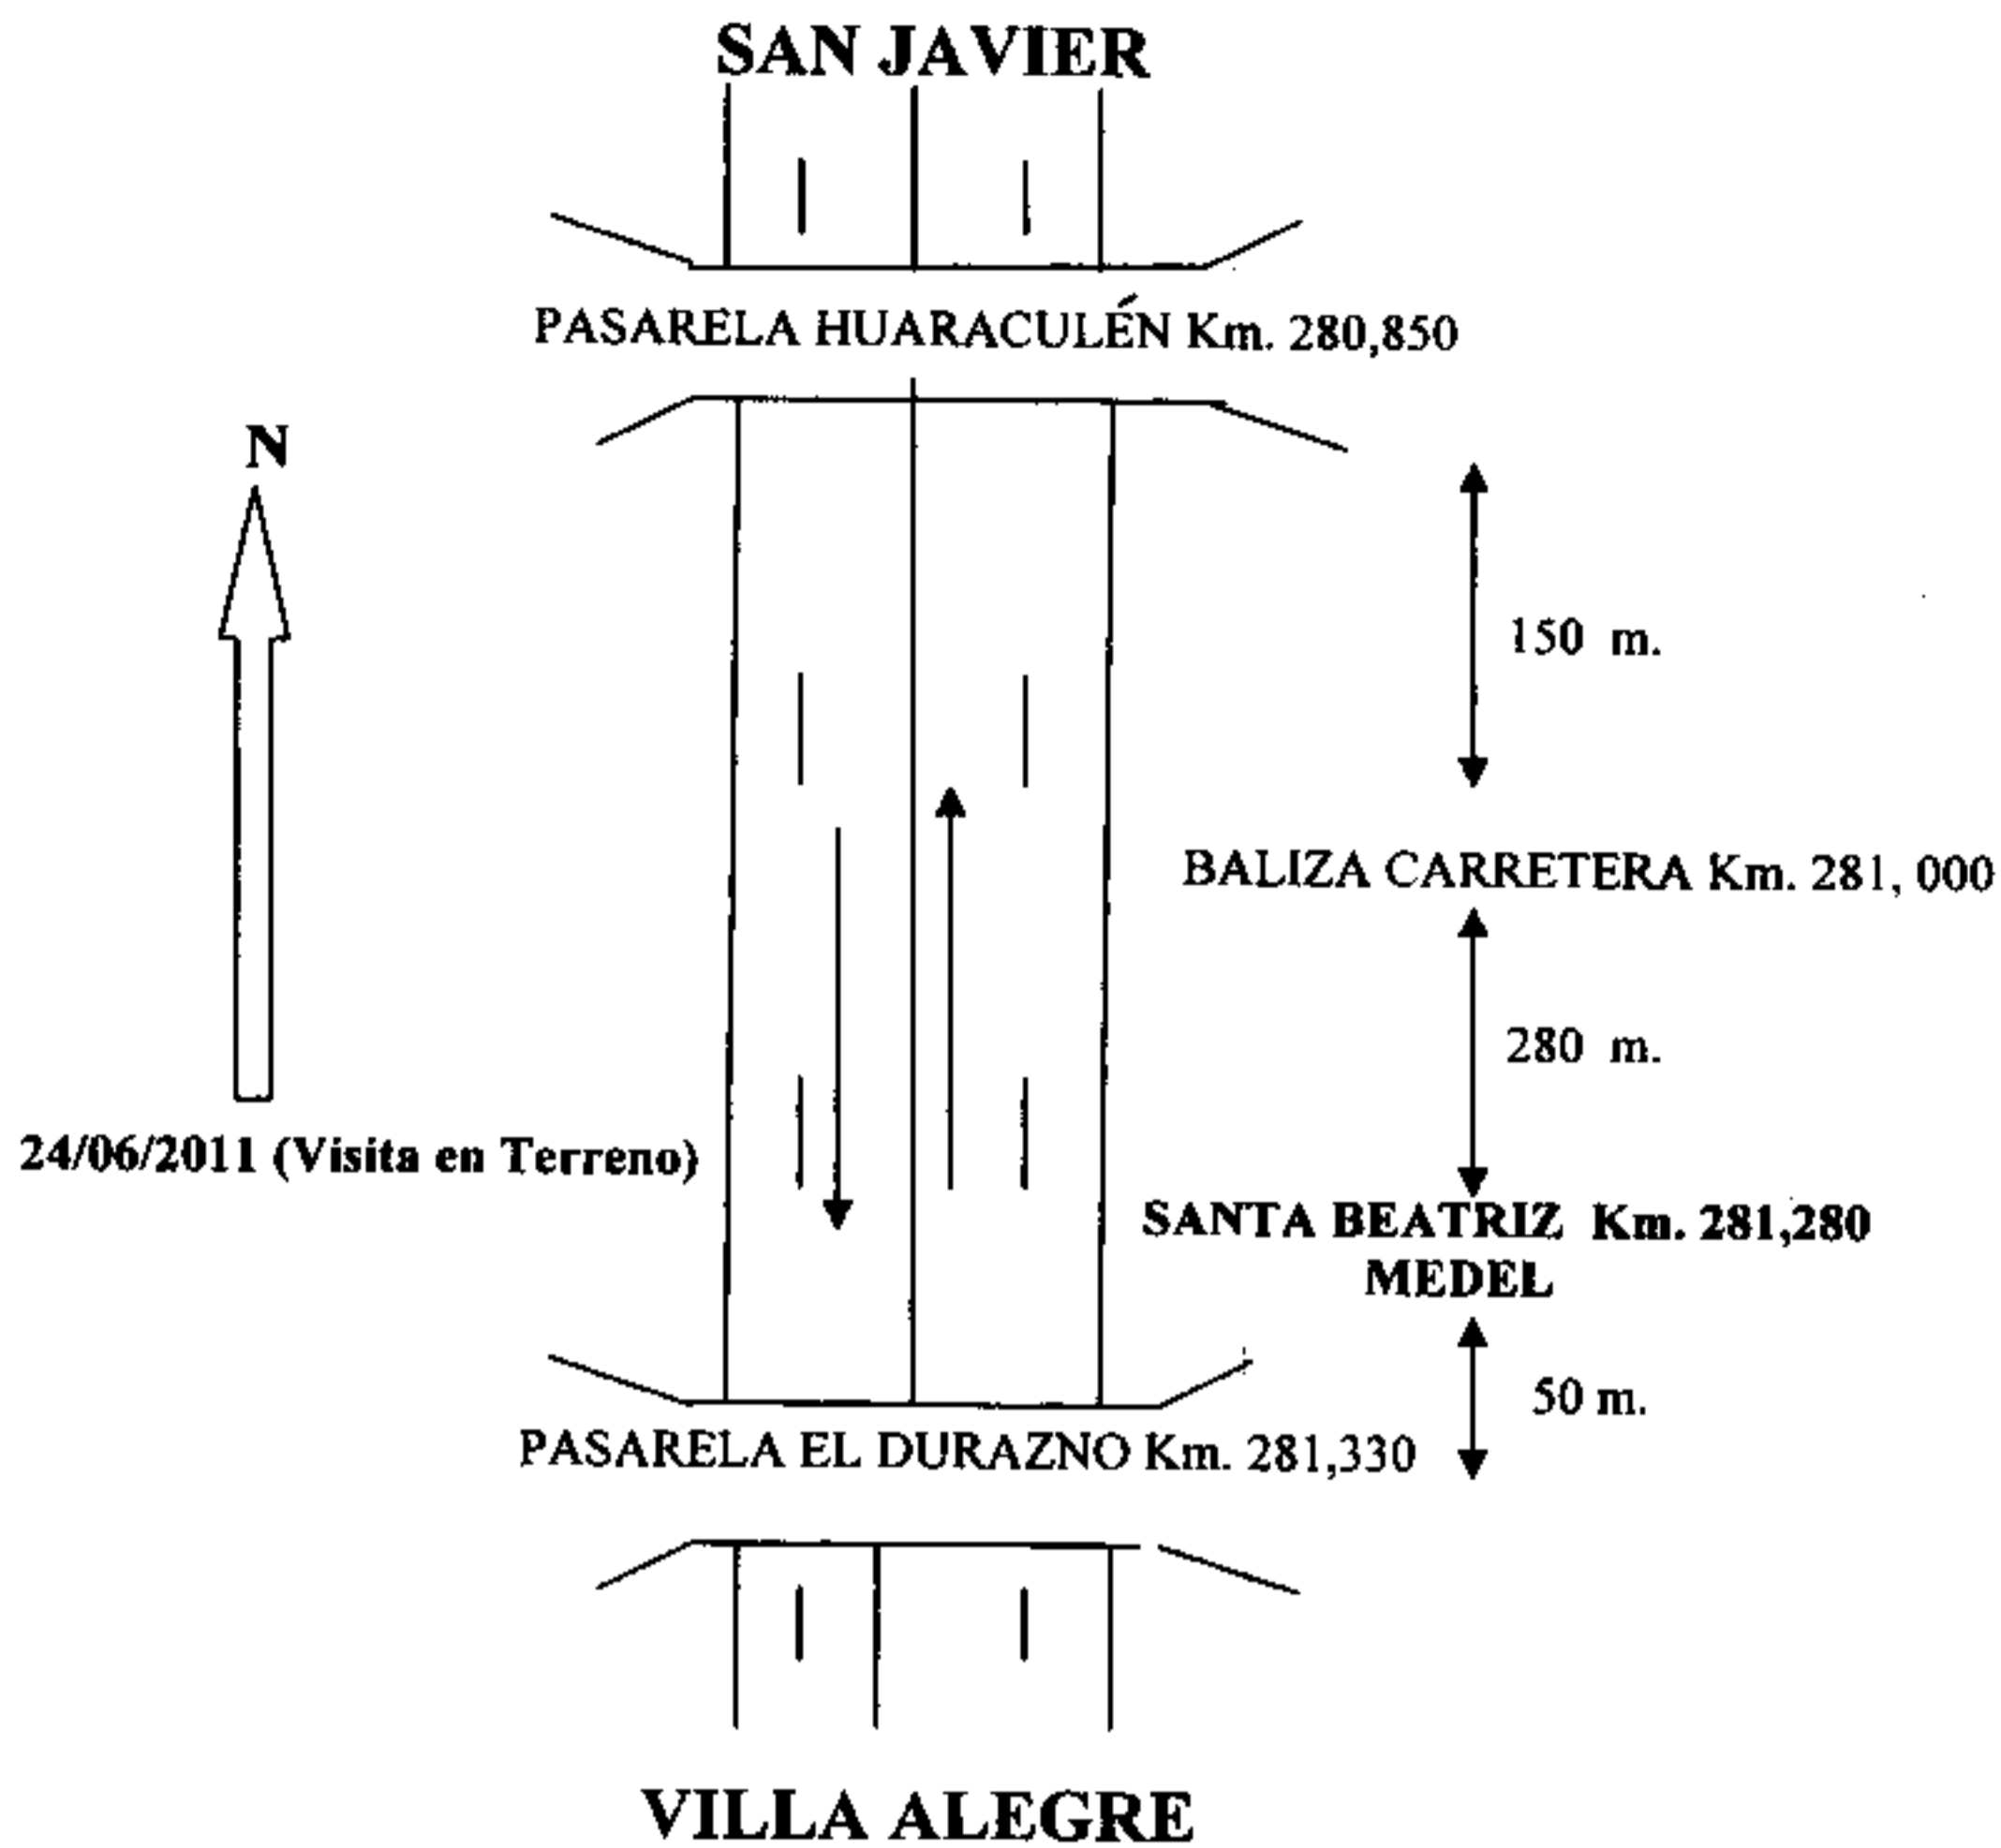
SAN JAVIER

PASARELA HUARACULÉN Km. 280,850

N

150 m.

BALIZA CARRETERA Km. 281, 000

280 m.

24/06/2011 (Visita en Terreno)

SANTA BEATRIZ Km. 281,280
MEDEL

50 m.

PASARELA EL DURAZNO Km. 281,330

VILLA ALEGRE